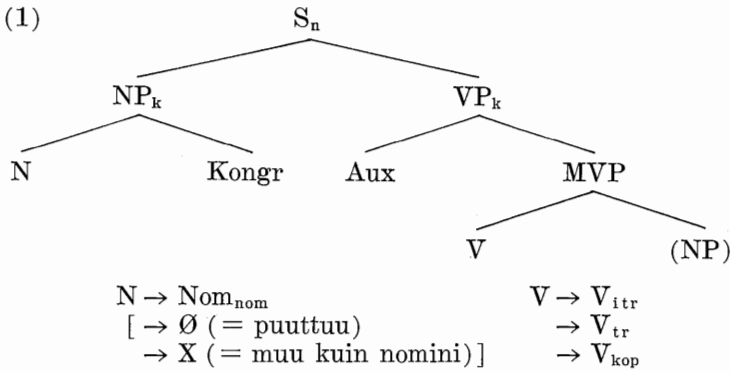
(1)

$S_n$

$NP_k$ $VP_k$

N Kongr Aux MVP

V (NP)

$N \rightarrow Nom_{nom}$
$[\rightarrow Ø$ (= puuttuu)
$\rightarrow X$ (= muu kuin nomini)]

$V \rightarrow V_{itr}$
$\rightarrow V_{tr}$
$\rightarrow V_{kop}$